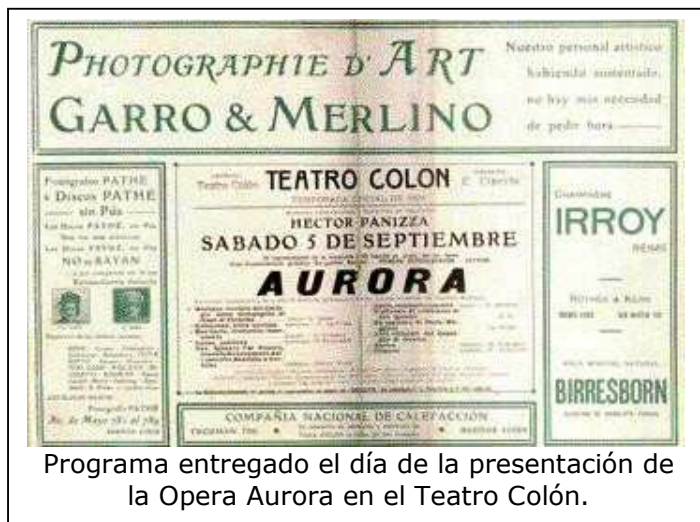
PHOTOGRAPHIE D' ART
GARRO & MERLINO

Nuestro personal artístico habiendo aumentado, no hay más necesidad de pedir hora

Fonógrafos PATHE
y Discos PATHE
sin Púa

Los Discos PATHE, no Púa
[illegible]
Los Discos PATHE, no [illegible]
NO se RAYAN

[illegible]

Fonógrafos PATHE
Av. de Mayo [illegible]

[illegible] Teatro Colón
TEATRO COLON
TEMPORADA OFICIAL DE 1908
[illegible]
HECTOR PANIZZA
SABADO 5 DE SEPTIEMBRE
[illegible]
AURORA

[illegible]

COMPAÑIA NACIONAL DE CALEFACCION
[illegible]

Champagne
IRROY
REIMS

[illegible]

BIRRESBORN
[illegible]

Programa entregado el día de la presentación de la Opera Aurora en el Teatro Colón.